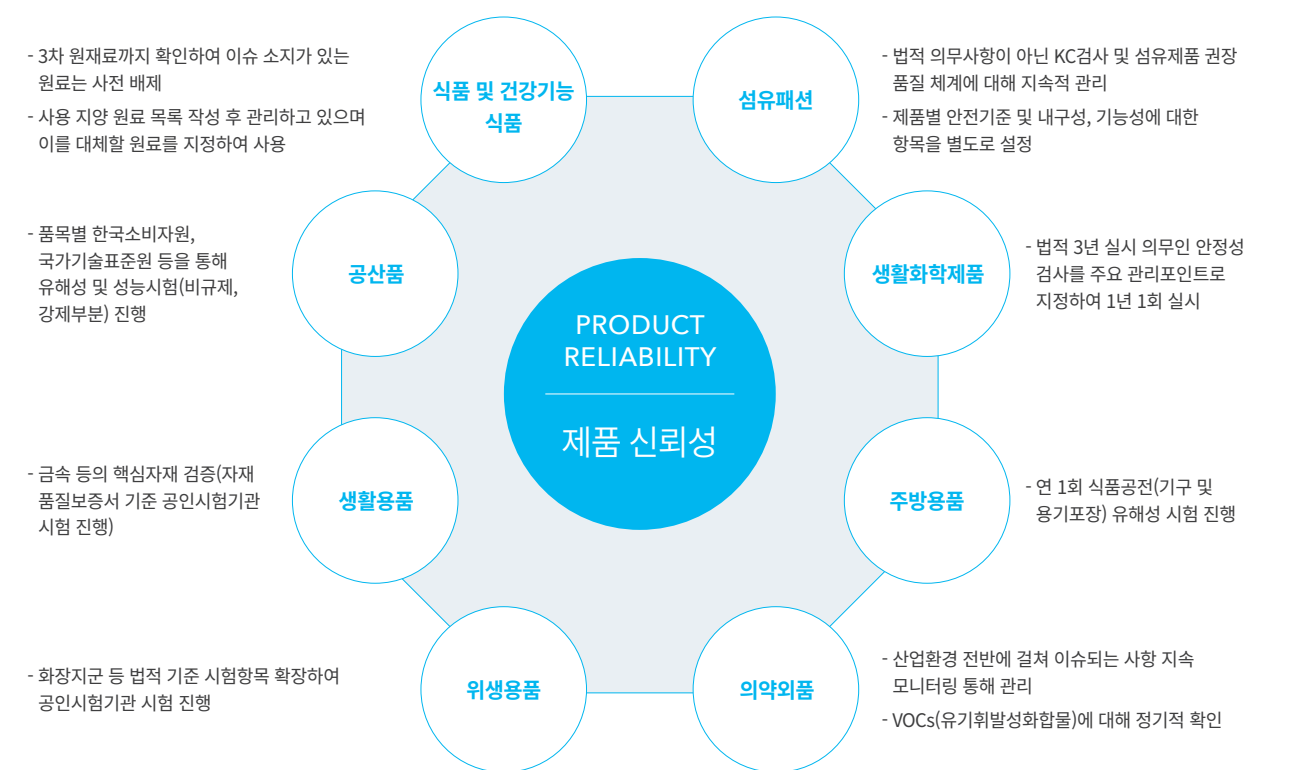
- 3차 원재료까지 확인하여 이슈 소지가 있는 원료는 사전 배제

- 사용 지양 원료 목록 작성 후 관리하고 있으며 이를 대체할 원료를 지정하여 사용

식품 및 건강기능 식품

섬유패션

- 법적 의무사항이 아닌 KC검사 및 섬유제품 권장 품질 체계에 대해 지속적 관리

- 제품별 안전기준 및 내구성, 기능성에 대한 항목을 별도로 설정

- 품목별 한국소비자원, 국가기술표준원 등을 통해 유해성 및 성능시험(비규제, 강제부분) 진행

공산품

생활화학제품

- 법적 3년 실시 의무인 안정성 검사를 주요 관리포인트로 지정하여 1년 1회 실시

PRODUCT RELIABILITY

제품 신뢰성

- 금속 등의 핵심자재 검증(자재 품질보증서 기준 공인시험기관 시험 진행)

생활용품

주방용품

- 연 1회 식품공전(기구 및 용기포장) 유해성 시험 진행

- 화장지군 등 법적 기준 시험항목 확장하여 공인시험기관 시험 진행

위생용품

의약외품

- 산업환경 전반에 걸쳐 이슈되는 사항 지속 모니터링 통해 관리

- VOCs(유기휘발성화합물)에 대해 정기적 확인